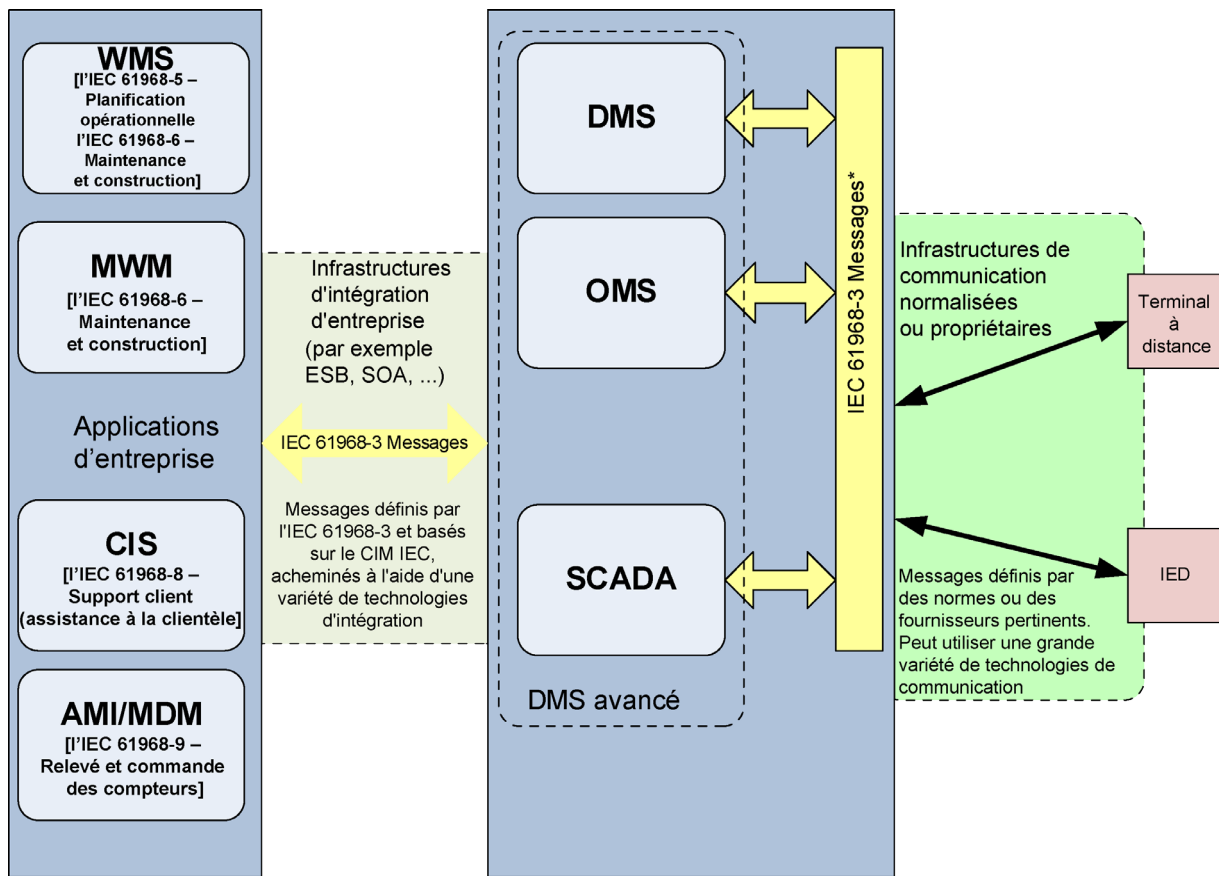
WMS
[l'IEC 61968-5 – Planification opérationnelle l'IEC 61968-6 – Maintenance et construction]

MWM
[l'IEC 61968-6 – Maintenance et construction]

Applications d'entreprise

CIS
[l'IEC 61968-8 – Support client (assistance à la clientèle]

AMI/MDM
[l'IEC 61968-9 – Relevé et commande des compteurs]

Infrastructures d'intégration d'entreprise (par exemple ESB, SOA, ...)

IEC 61968-3 Messages

Messages définis par l'IEC 61968-3 et basés sur le CIM IEC, acheminés à l'aide d'une variété de technologies d'intégration

DMS

OMS

SCADA

DMS avancé

IEC 61968-3 Messages*

Infrastructures de communication normalisées ou propriétaires

Terminal à distance

IED

Messages définis par des normes ou des fournisseurs pertinents. Peut utiliser une grande variété de technologies de communication